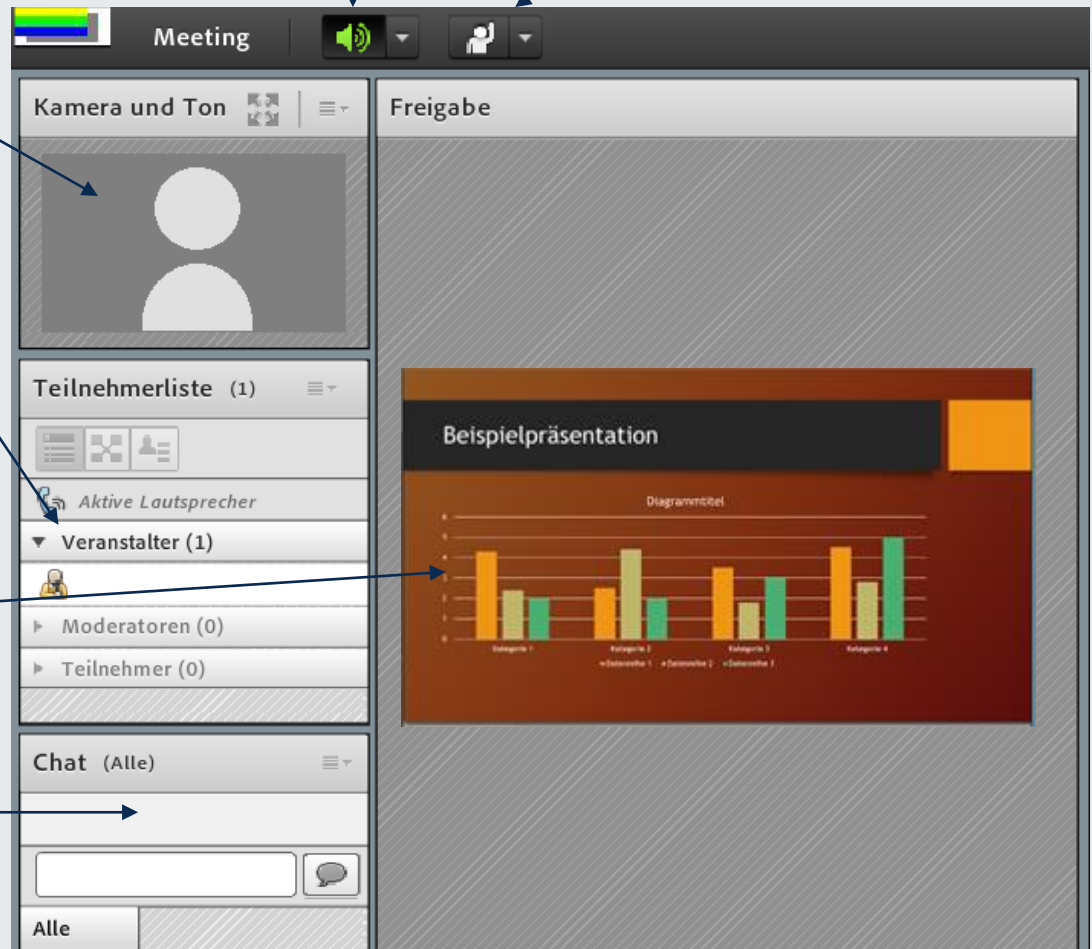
Meeting

Kamera und Ton

Freigabe

Teilnehmerliste (1)

Aktive Lautsprecher

Veranstalter (1)

Moderatoren (0)

Teilnehmer (0)

Beispielpräsentation

Diagrammtitel

Kategorie 1 Kategorie 2 Kategorie 3 Kategorie 4

Datenreihe 1 Datenreihe 2 Datenreihe 3

Chat (Alle)

Alle